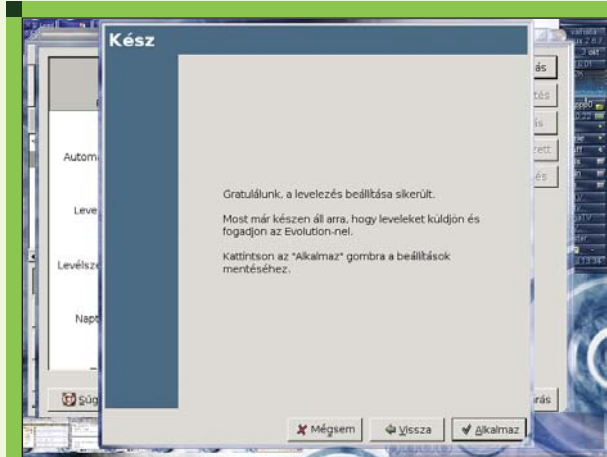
Kész

Gratulálunk, a levelezés beállítása sikerült.

Most már készen áll arra, hogy leveleket küldjön és fogadjon az Evolution-nel.

Kattintson az "Alkalmaz" gombra a beállítások mentéséhez.

Mégsem
Vissza
Alkalmaz

Autom
Leve
Levélsze
Napt
Súg
ás
tés
ás
zett
lés
rás